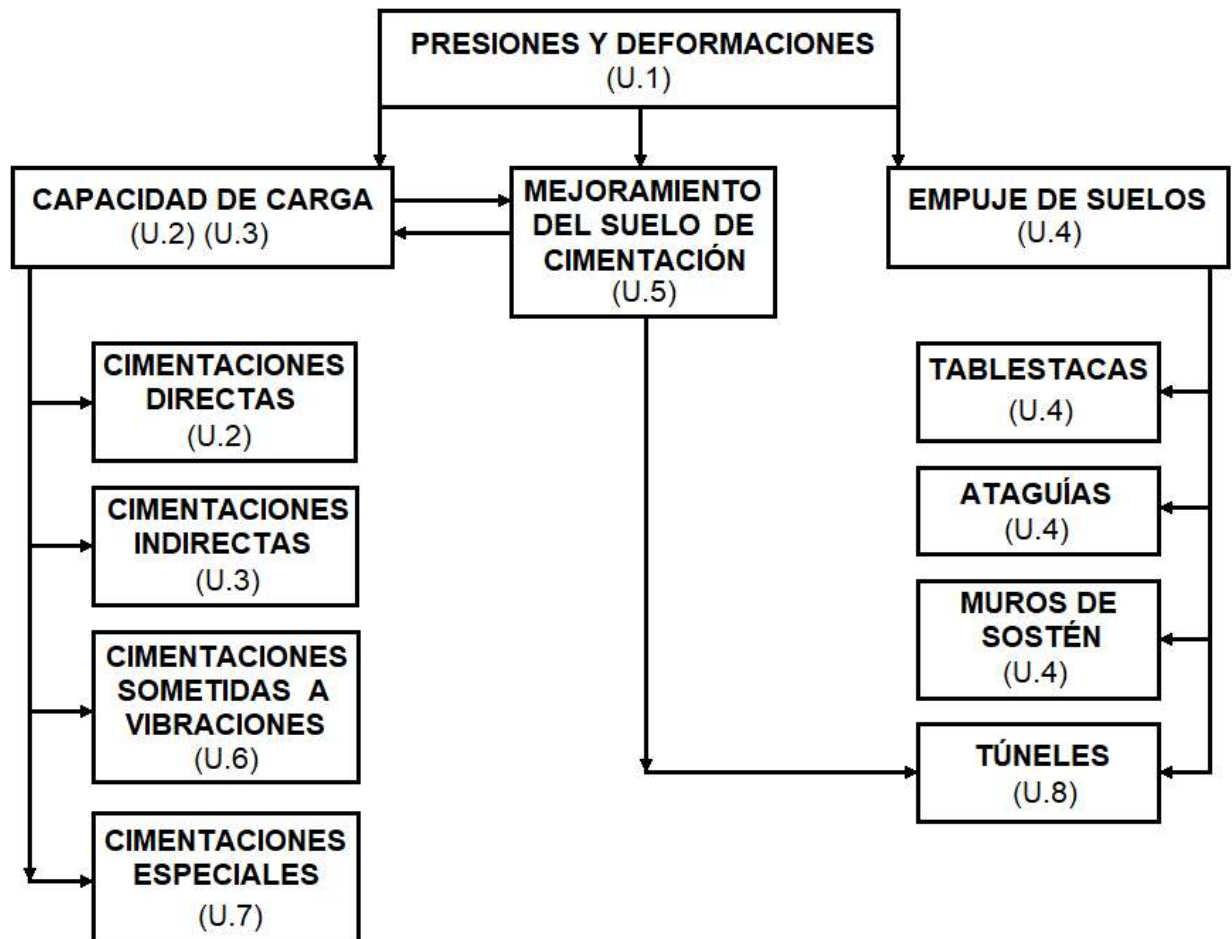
PRESIONES Y DEFORMACIONES
(U.1)

CAPACIDAD DE CARGA
(U.2) (U.3)

MEJORAMIENTO DEL SUELO DE CIMENTACIÓN
(U.5)

EMPUJE DE SUELOS
(U.4)

CIMENTACIONES DIRECTAS
(U.2)

CIMENTACIONES INDIRECTAS
(U.3)

CIMENTACIONES SOMETIDAS A VIBRACIONES
(U.6)

CIMENTACIONES ESPECIALES
(U.7)

TABLESTACAS
(U.4)

ATAGUÍAS
(U.4)

MUROS DE SOSTÉN
(U.4)

TÚNELES
(U.8)